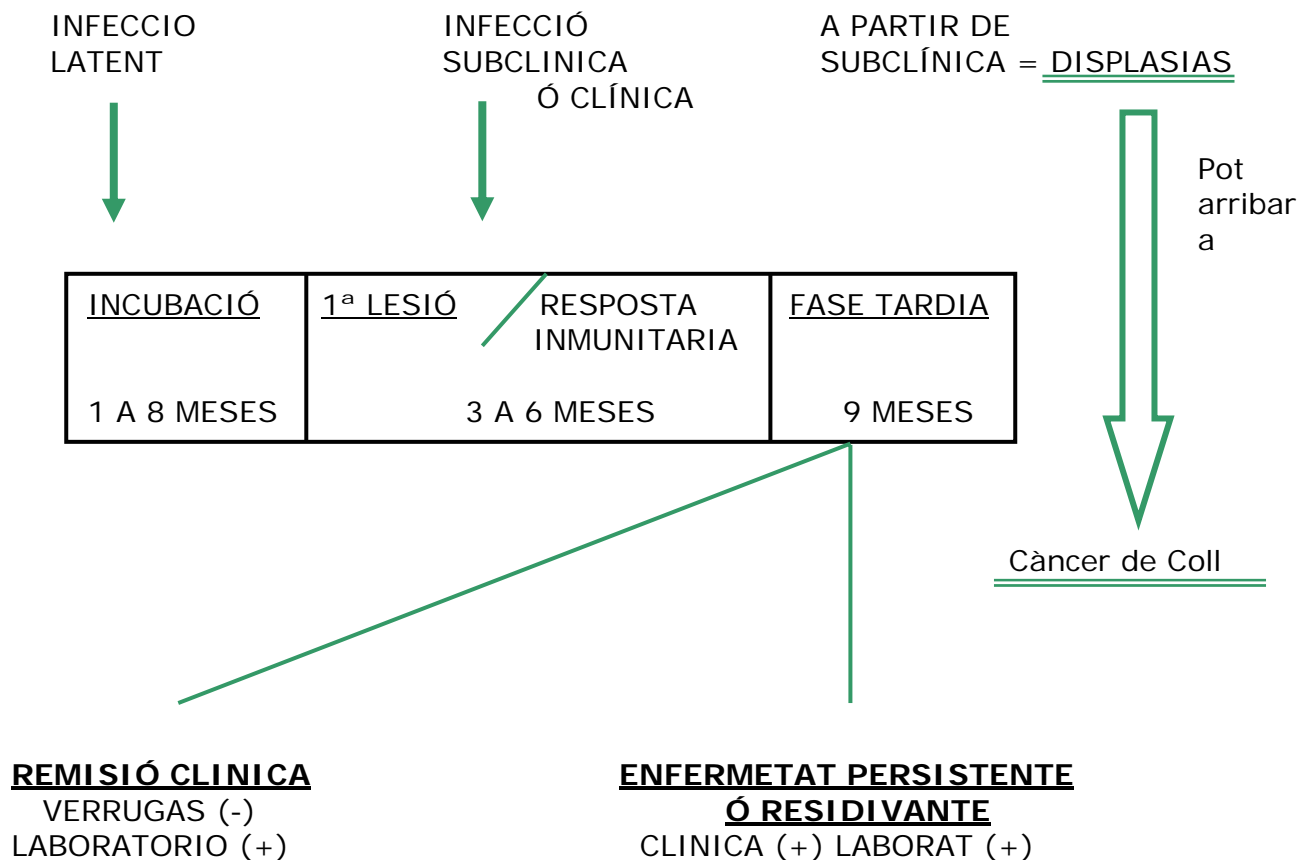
INFECCIO LATENT

INFECCIÓ SUBCLINICA Ó CLÍNICA

A PARTIR DE SUBCLÍNICA = DISPLASIAS

Pot arribar a

Càncer de Coll

| INCUBACIÓ<br><br>1 A 8 MESES | 1ª LESIÓ / RESPOSTA INMUNITARIA<br><br>3 A 6 MESES | FASE TARDIA<br><br>9 MESES |
|---|---|---|

REMISIÓ CLINICA
VERRUGAS (-)
LABORATORIO (+)

ENFERMETAT PERSISTENTE Ó RESIDIVANTE
CLINICA (+) LABORAT (+)